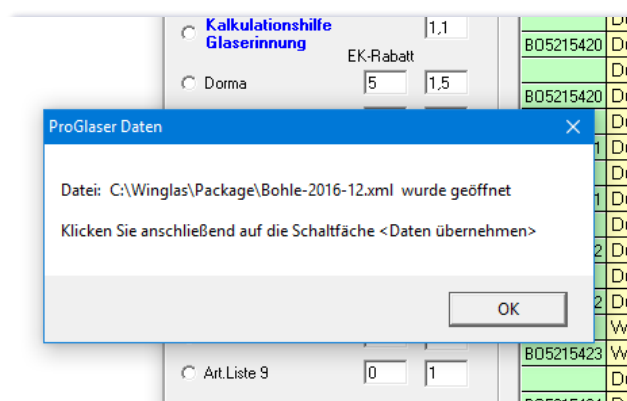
Kalkulationshilfe Glaserinnung
1,1
EK-Rabatt
Dorma
5
1,5
BO5215420
BO5215420
ProGlaser Daten
Datei: C:\Winglas\Package\Bohle-2016-12.xml wurde geöffnet
Klicken Sie anschließend auf die Schaltfäche <Daten übernehmen>
OK
BO5215423
Art.Liste 9
0
1